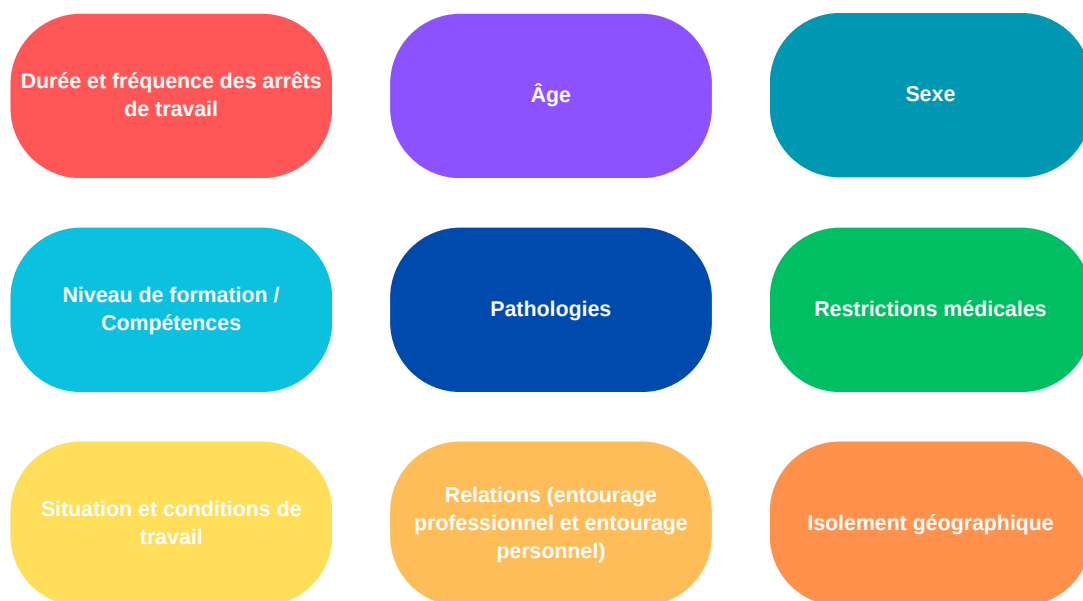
Durée et fréquence des arrêts de travail

Âge

Sexe

Niveau de formation / Compétences

Pathologies

Restrictions médicales

Situation et conditions de travail

Relations (entourage professionnel et entourage personnel)

Isolement géographique